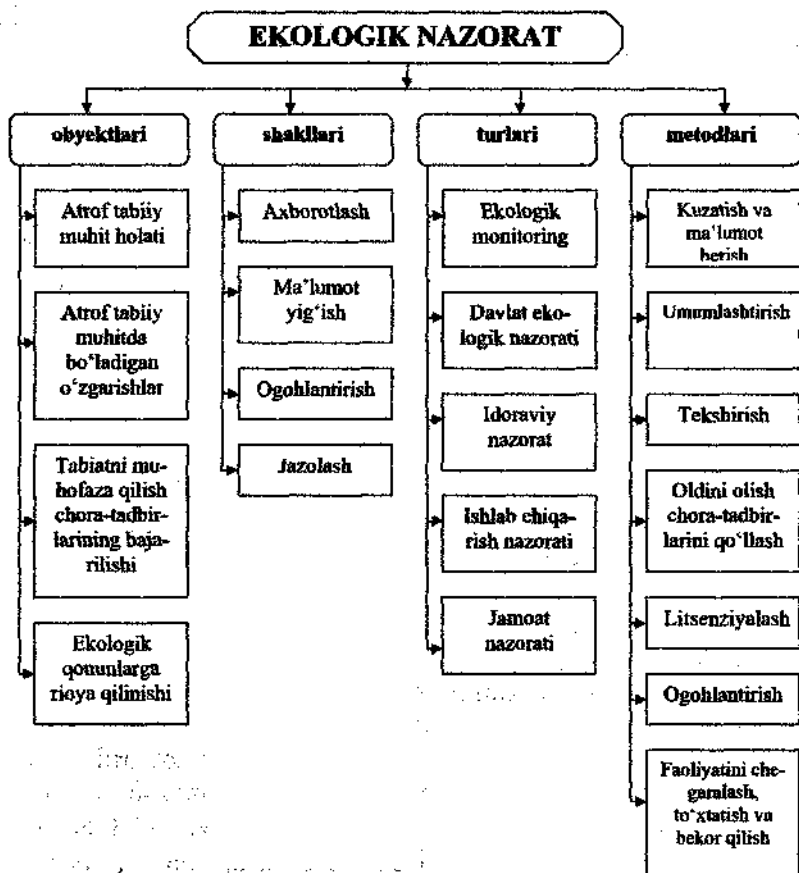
EKOLOGIK NAZORAT

obyektlari

Atrof tabiiy muhit holati

Atrof tabiiy muhitda bo'ladigan o'zgarishlar

Tabiatni muhofaza qilish chora-tadbirlarining bajarilishi

Ekologik qonunlarga rioya qilinishi

shakllari

Axborotlash

Ma'lumot yig'ish

Ogohlantirish

Jazolash

turlari

Ekologik monitoring

Davlat ekologik nazorati

Idoraviy nazorat

Ishlab chiqarish nazorati

Jamoat nazorati

metodlari

Kuzatish va ma'lumot berish

Umumlashtirish

Tekshirish

Oldini olish chora-tadbirlarini qo'llash

Litsenziyalash

Ogohlantirish

Faoliyatini cheganlash, to'xtatish va bekor qilish